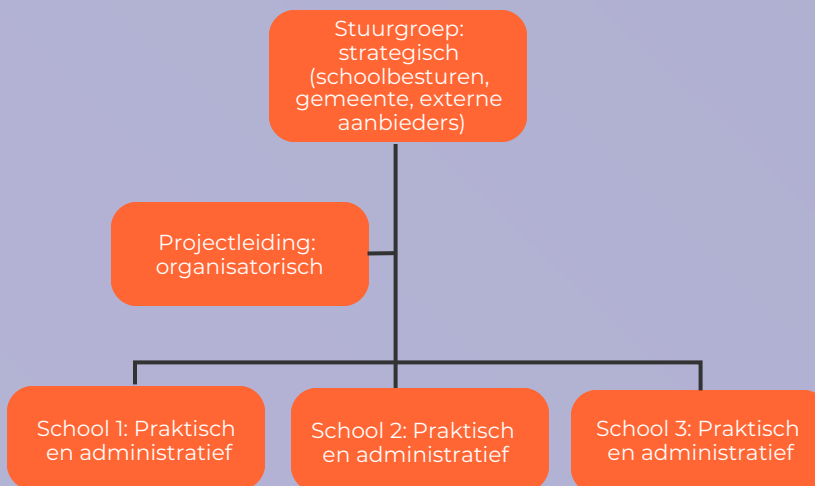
Stuurgroep: strategisch (schoolbesturen, gemeente, externe aanbieders)

Projectleiding: organisatorisch

School 1: Praktisch en administratief

School 2: Praktisch en administratief

School 3: Praktisch en administratief